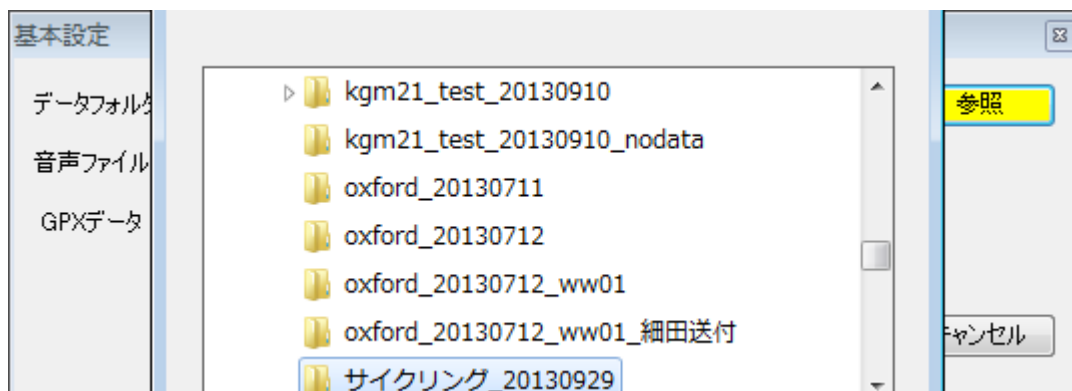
基本設定

データフォルダ

音声ファイル

GPXデータ

kgm21_test_20130910

kgm21_test_20130910_nodata

oxford_20130711

oxford_20130712

oxford_20130712_ww01

oxford_20130712_ww01_細田送付

サイクリング_20130929

参照

ャンセル